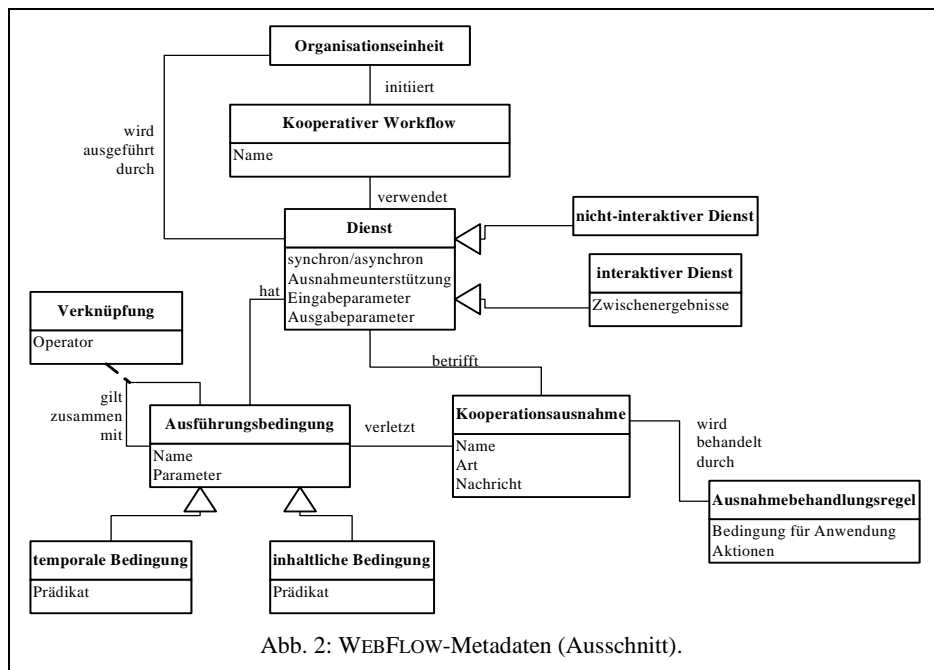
Organisationseinheit

initiiert

wird ausgeführt durch

Kooperativer Workflow
Name

verwendet

Dienst
synchron/asynchron
Ausnahmeunterstützung
Eingabeparameter
Ausgabeparameter

nicht-interaktiver Dienst

interaktiver Dienst
Zwischenergebnisse

hat

Verknüpfung
Operator

gilt zusammen mit

betrifft

Ausführungsbedingung
Name
Parameter

verletzt

Kooperationsausnahme
Name
Art
Nachricht

wird behandelt durch

Ausnahmebehandlungsregel
Bedingung für Anwendung
Aktionen

temporale Bedingung
Prädikat

inhaltliche Bedingung
Prädikat

Abb. 2: WEBFLOW-Metadaten (Ausschnitt).